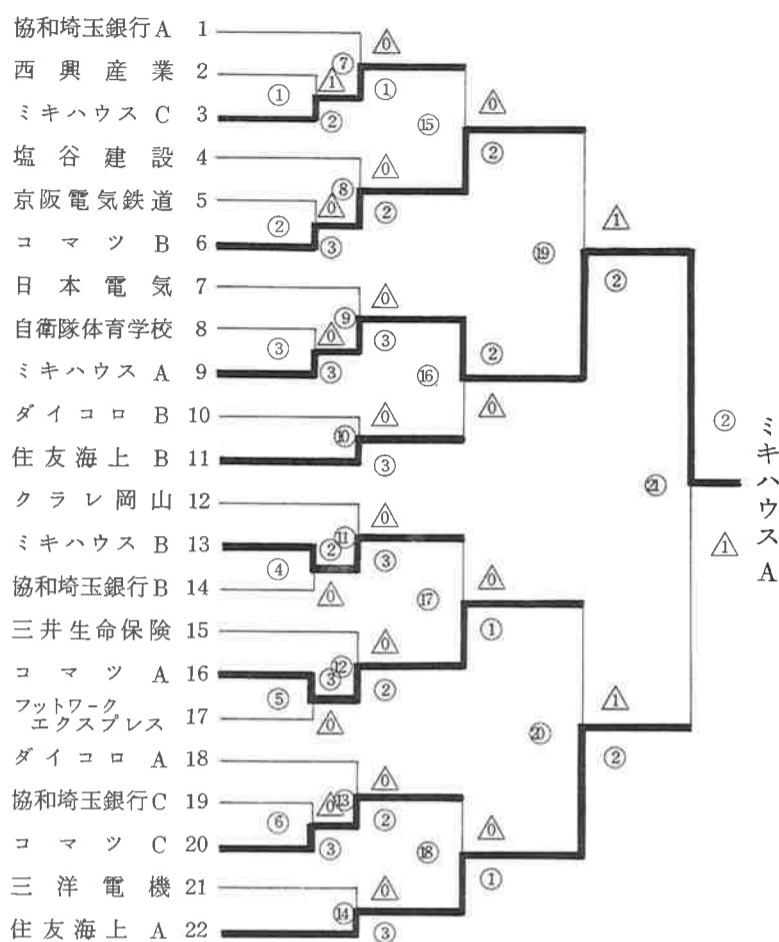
協和埼玉銀行A 1
西興産業 2
ミキハウスC 3
塩谷建設 4
京阪電気鉄道 5
コマツB 6
日本電気 7
自衛隊体育学校 8
ミキハウスA 9
ダイコロB 10
住友海上B 11
クラレ岡山 12
ミキハウスB 13
協和埼玉銀行B 14
三井生命保険 15
コマツA 16
フットワークエクスプレス 17
ダイコロA 18
協和埼玉銀行C 19
コマツC 20
三洋電機 21
住友海上A 22

⑦ 0 1 ① ① ② ⑮ 0 ②
⑧ 0 0 ② ② ③
⑨ 0 0 ③ ③ ③ ⑯ ② 0
⑩ 0 ③
⑲ 1 ②
⑪ 0 2 ④ 0 ③ ⑰ 0 ①
⑫ 0 3 ⑤ 0 ②
⑬ 0 0 ⑥ ② ③ ⑱ 0 ①
⑭ 0 ③
⑳ 1 ②
㉑ ② 1

ミキハウスA